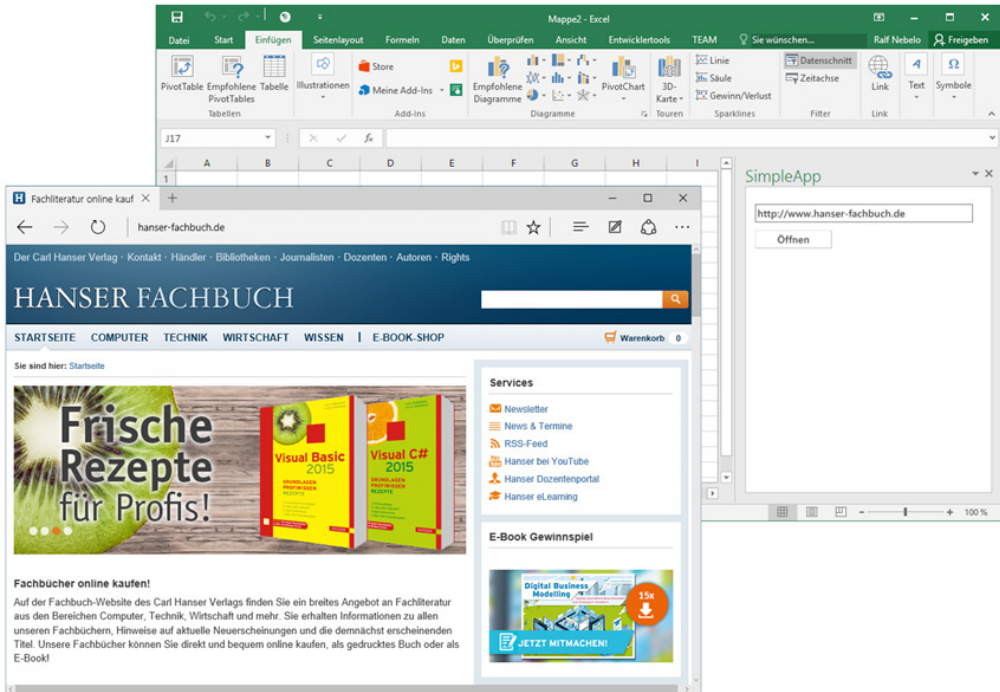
Mappe2 - Excel

Datei Start Einfügen Seitenlayout Formeln Daten Überprüfen Ansicht Entwicklertools TEAM Sie wünschen... Ralf Nebelo Freigeben

PivotTable Empfohlene PivotTables Tabelle
Tabellen
Illustrationen
Store
Meine Add-Ins
Add-Ins
Empfohlene Diagramme
Diagramme
PivotChart
3D-Karte
Touren
Linie
Säule
Gewinn/Verlust
Sparklines
Datenschnitt
Zeitachse
Filter
Link
Link
Text
Symbole

J17

A B C D E F G H I
1

SimpleApp
http://www.hanser-fachbuch.de
Öffnen

100 %

Fachliteratur online kauf ×
hanser-fachbuch.de

Der Carl Hanser Verlag · Kontakt · Händler · Bibliotheken · Journalisten · Dozenten · Autoren · Rights

HANSER FACHBUCH

STARTSEITE COMPUTER TECHNIK WIRTSCHAFT WISSEN | E-BOOK-SHOP
Warenkorb 0

Sie sind hier: Startseite

Frische Rezepte für Profis!

Visual Basic 2015
GRUNDLAGEN PROFIWISSEN REZEPTE

Visual C# 2015
GRUNDLAGEN PROFIWISSEN REZEPTE

Services
Newsletter
News & Termine
RSS-Feed
Hanser bei YouTube
Hanser Dozentenportal
Hanser eLearning

E-Book Gewinnspiel
Digital Business Modelling
15x
JETZT MITMACHEN!

Fachbücher online kaufen!
Auf der Fachbuch-Website des Carl Hanser Verlags finden Sie ein breites Angebot an Fachliteratur aus den Bereichen Computer, Technik, Wirtschaft und mehr. Sie erhalten Informationen zu allen unseren Fachbüchern, Hinweise auf aktuelle Neuerscheinungen und die demnächst erscheinenden Titel. Unsere Fachbücher können Sie direkt und bequem online kaufen, als gedrucktes Buch oder als E-Book!